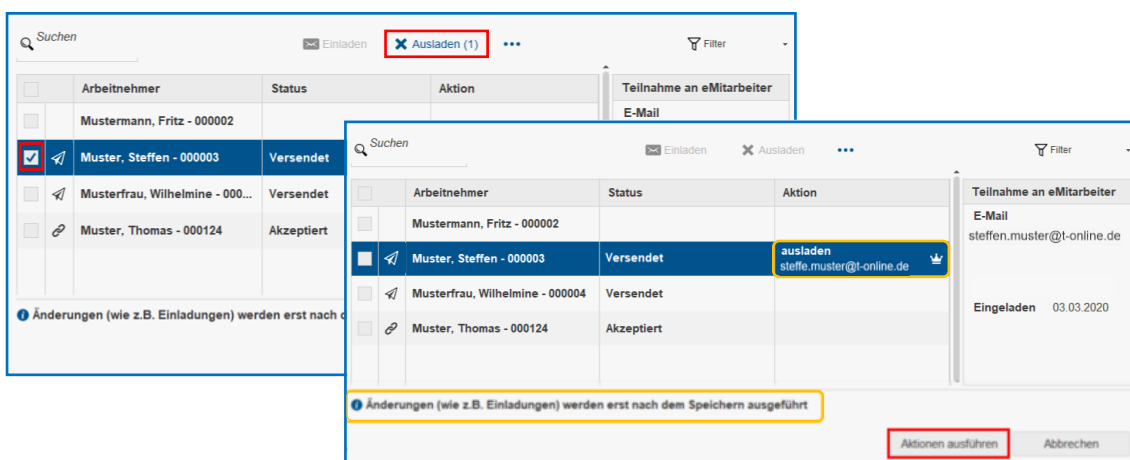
Suchen

Einladen

Ausladen (1)

•••

Filter

| | | Arbeitnehmer | Status | Aktion |
|---|---|---|---|---|
| | | Mustermann, Fritz - 000002 | | |
| | | Muster, Steffen - 000003 | Versendet | |
| | | Musterfrau, Wilhelmine - 000... | Versendet | |
| | | Muster, Thomas - 000124 | Akzeptiert | |

Teilnahme an eMitarbeiter

E-Mail

Änderungen (wie z.B. Einladungen) werden erst nach d

Suchen

Einladen

Ausladen

•••

Filter

| | | Arbeitnehmer | Status | Aktion |
|---|---|---|---|---|
| | | Mustermann, Fritz - 000002 | | |
| | | Muster, Steffen - 000003 | Versendet | ausladen steffe.muster@t-online.de |
| | | Musterfrau, Wilhelmine - 000004 | Versendet | |
| | | Muster, Thomas - 000124 | Akzeptiert | |

Teilnahme an eMitarbeiter

E-Mail
steffen.muster@t-online.de

Eingeladen 03.03.2020

Änderungen (wie z.B. Einladungen) werden erst nach dem Speichern ausgeführt

Aktionen ausführen

Abbrechen